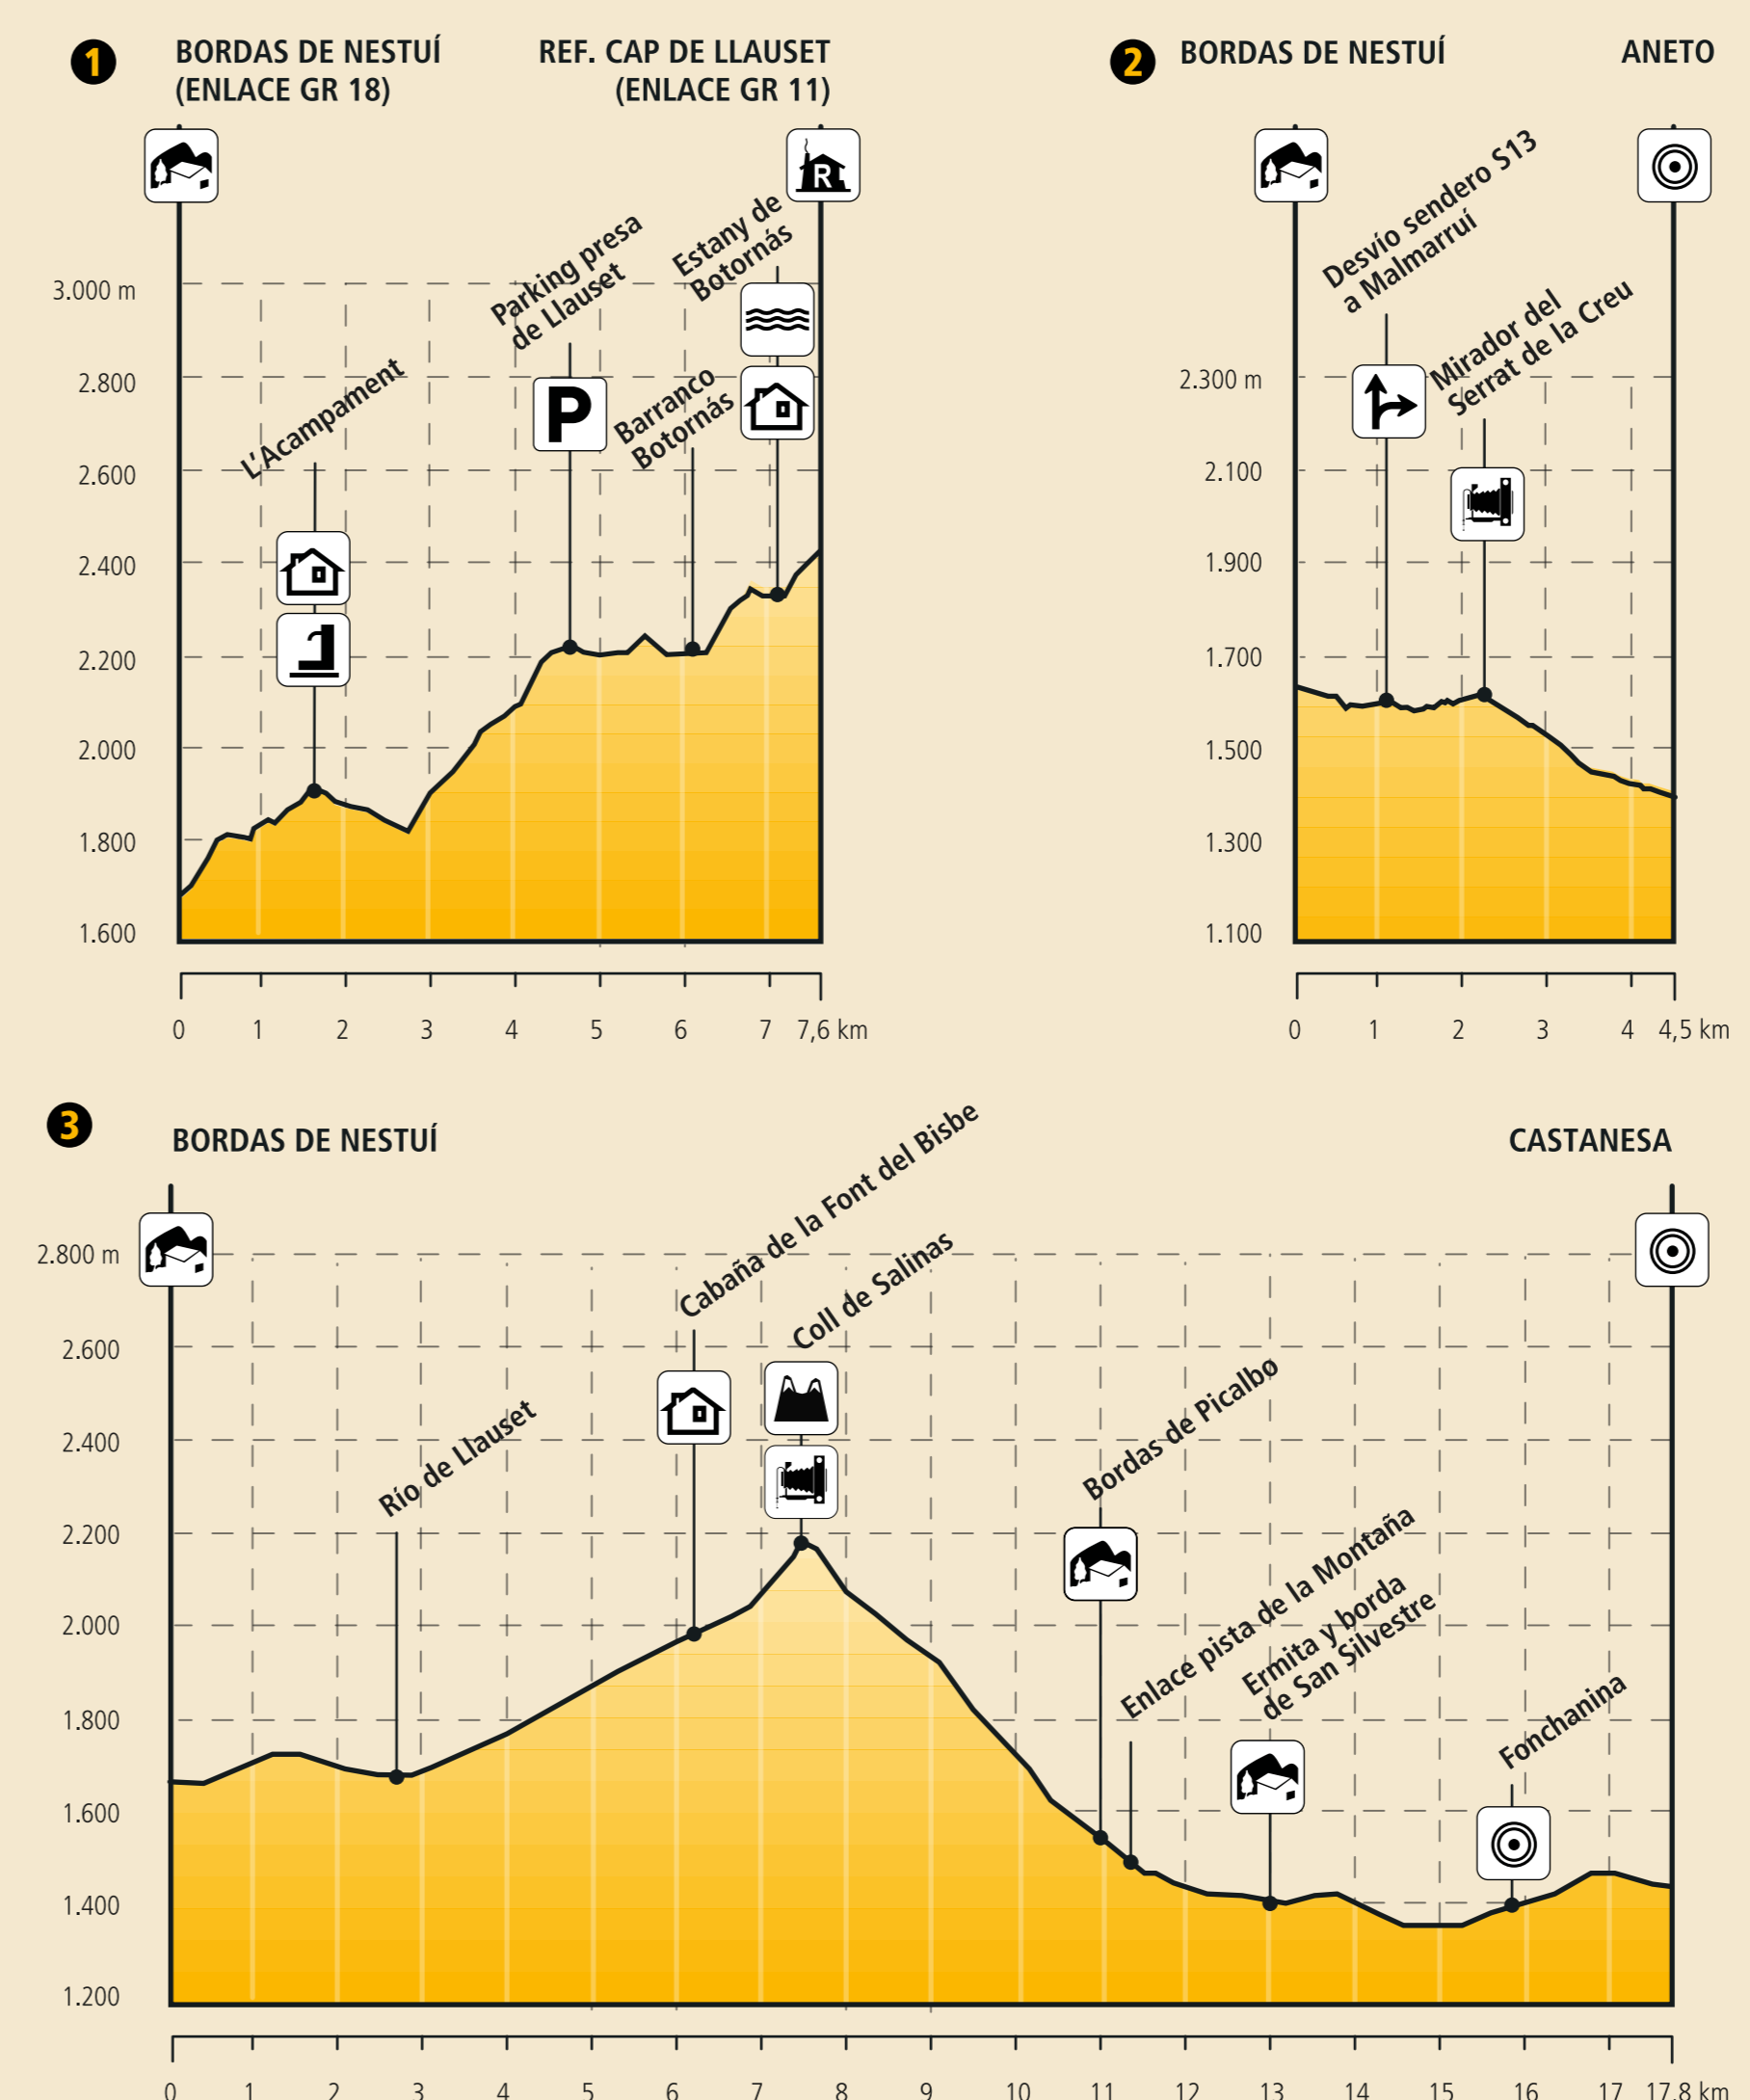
1 BORDAS DE NESTUÍ (ENLACE GR 18)

REF. CAP DE LLAUSET (ENLACE GR 11)

3.000 m
2.800
2.600
2.400
2.200
2.000
1.800
1.600

L'Acampament
Parking presa de Llauset
Barranco Botornás
Estany de Botornás

0 1 2 3 4 5 6 7 7,6 km

2 BORDAS DE NESTUÍ

ANETO

2.300 m
2.100
1.900
1.700
1.500
1.300
1.100

Desvío sendero S13 a Malmarruí
Mirador del Serrat de la Creu

0 1 2 3 4 4,5 km

3 BORDAS DE NESTUÍ

CASTANESA

2.800 m
2.600
2.400
2.200
2.000
1.800
1.600
1.400
1.200

Río de Llauset
Cabaña de la Font del Bisbe
Coll de Salinas
Bordas de Picalbo
Enlace pista de la Montaña
Ermita y borda de San Silvestre
Fonchanina

0 1 2 3 4 5 6 7 8 9 10 11 12 13 14 15 16 17 17,8 km